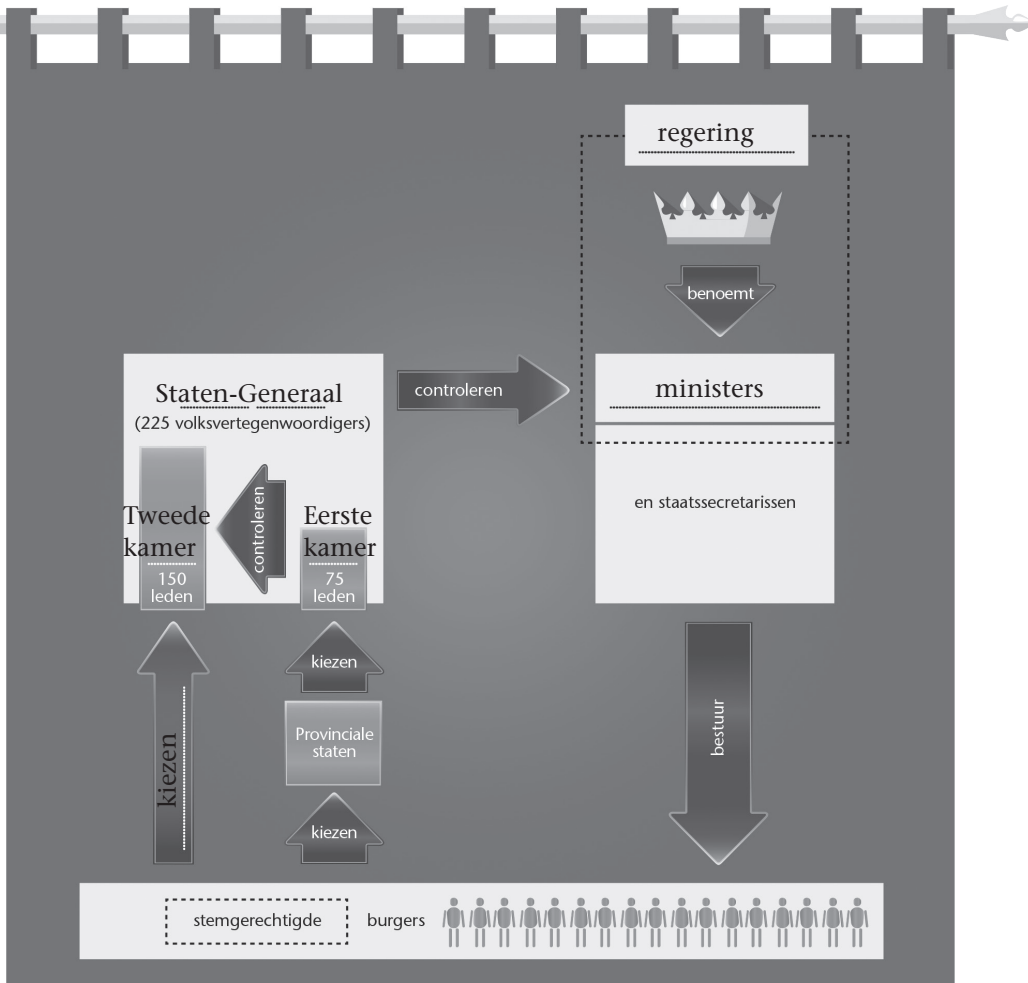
regering

benoemt

Staten-Generaal
(225 volksvertegenwoordigers)

controleren

ministers

en staatssecretarissen

Tweede kamer
150 leden

controleren

Eerste kamer
75 leden

kiezen

Provinciale staten

kiezen

kiezen

bestuur

stemgerechtigde burgers